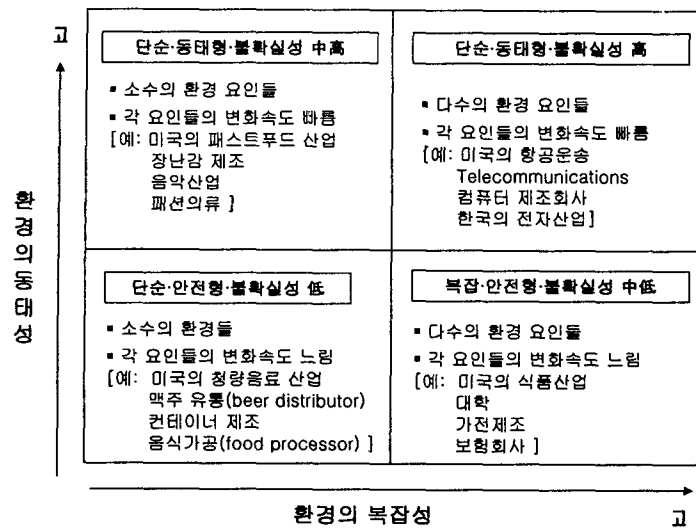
고

환경의동태성

단순·동태형·불확실성 中高

▪ 소수의 환경 요인들
▪ 각 요인들의 변화속도 빠름
[예: 미국의 패스트푸드 산업
장난감 제조
음악산업
패션의류 ]

단순·동태형·불확실성 高

▪ 다수의 환경 요인들
▪ 각 요인들의 변화속도 빠름
[예: 미국의 항공운송
Telecommunications
컴퓨터 제조회사
한국의 전자산업]

단순·안전형·불확실성 低

▪ 소수의 환경들
▪ 각 요인들의 변화속도 느림
[예: 미국의 청량음료 산업
맥주 유통(beer distributor)
컨테이너 제조
음식가공(food processor) ]

복잡·안전형·불확실성 中低

▪ 다수의 환경 요인들
▪ 각 요인들의 변화속도 느림
[예: 미국의 식품산업
대학
가전제조
보험회사 ]

환경의 복잡성

고